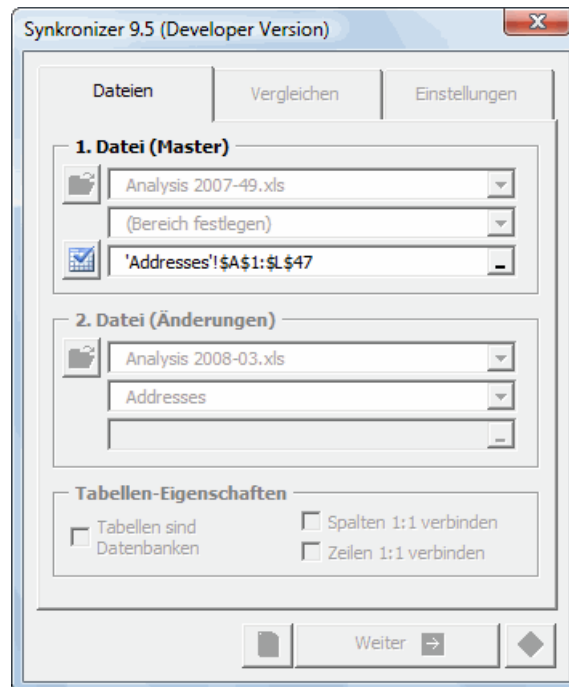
Synkronizer 9.5 (Developer Version)

Dateien | Vergleichen | Einstellungen

1. Datei (Master)

Analysis 2007-49.xls

(Bereich festlegen)

'Addresses'!$A$1:$L$47

2. Datei (Änderungen)

Analysis 2008-03.xls

Addresses

Tabellen-Eigenschaften

Tabellen sind Datenbanken

Spalten 1:1 verbinden

Zeilen 1:1 verbinden

Weiter